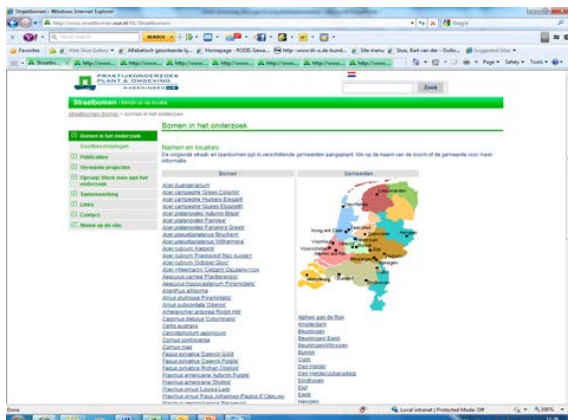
Straatbomen - Windows Internet Explorer

http://www.straatbomen.wur.nl/NL/Straatbomen/

Google

Favorites | Web Slice Gallery | Alfabetisch geordende lij... | Homepage - RODIS Gewe... | http://www.tth.vb.bund... | Site menu | Sluis, Bart van der - Outlo... | Suggested Sites

Page | Safety | Tools

PRAKTIJKONDERZOEK PLANT & OMGEVING
WAGENINGEN UR

Zoek

Straatbomen | Bomen in het onderzoek

Bomen in het onderzoek

Boombeschrijvingen

Publicaties

Verwante projecten

Oproep: Werk mee aan het onderzoek

Samenwerking

Links

Contact

Nieuw op de site

Namen en locaties

De volgende straat- en laanbomen zijn in verschillende gemeenten aangeplant. Klik op de naam van de boom of de gemeente voor meer informatie.

| Bomen | Gemeenten |
|---|---|
| Acer buergerianum | Alphen aan de Rijn |
| Acer campestre 'Green Column' | Amsterdam |
| Acer campestre 'Huibers Elegant' | Beuningen |
| Acer campestre 'Queen Elizabeth' | Beuningen/Ewijk |
| Acer platanoides 'Autumn Blaze' | Beuningen/Winssen |
| Acer platanoides 'Fairview' | Bussum |
| Acer platanoides 'Farlake's Green' | Cuijk |
| Acer pseudoplatanus 'Brucherii' | Den Helder |
| Acer pseudoplatanus 'Wilhelmina' | Den Helder/Julianadorp |
| Acer rubrum 'Karpick' | Eindhoven |
| Acer rubrum 'Frankered Red sunset' | Elst |
| Acer rubrum 'October Glory' | Ewijk |
| Acer x freemanii 'Celzam' CELEBRATION | Hengelo |
| Aesculus carnea 'Plantierensis' | |
| Aesculus hippocastanum 'Pyramidalis' | |
| Ailanthus altissima | |
| Alnus glutinosa 'Pyramidalis' | |
| Alnus subcordata 'Oberon' | |
| Amelanchier arborea 'Robin Hill' | |
| Carpinus betulus 'Columnaris' | |
| Celtis australis | |
| Cercidiphyllum japonicum | |
| Cornus controversa | |
| Cornus mas | |
| Fagus sylvatica 'Dawyck Gold' | |
| Fagus sylvatica 'Dawyck Purple' | |
| Fagus sylvatica 'Rohan Obelisk' | |
| Fraxinus americana 'Autumn Purple' | |
| Fraxinus americana 'Skyline' | |
| Fraxinus ornus 'Louisa Lady' | |
| Fraxinus ornus 'Paus Johannes-Paulus II' Obelisk | |
| Fraxinus pennsylvanica 'Summit' | |

Leeuwarden
Den Helder
Zwolle
Hengelo
Amsterdam
Haarlem
Kring ath
Elst
Voorschoten
Den Haag
Eindhoven
Tilburg
Breda
Middelburg

Done | Local intranet | Protected Mode: Off | 100%